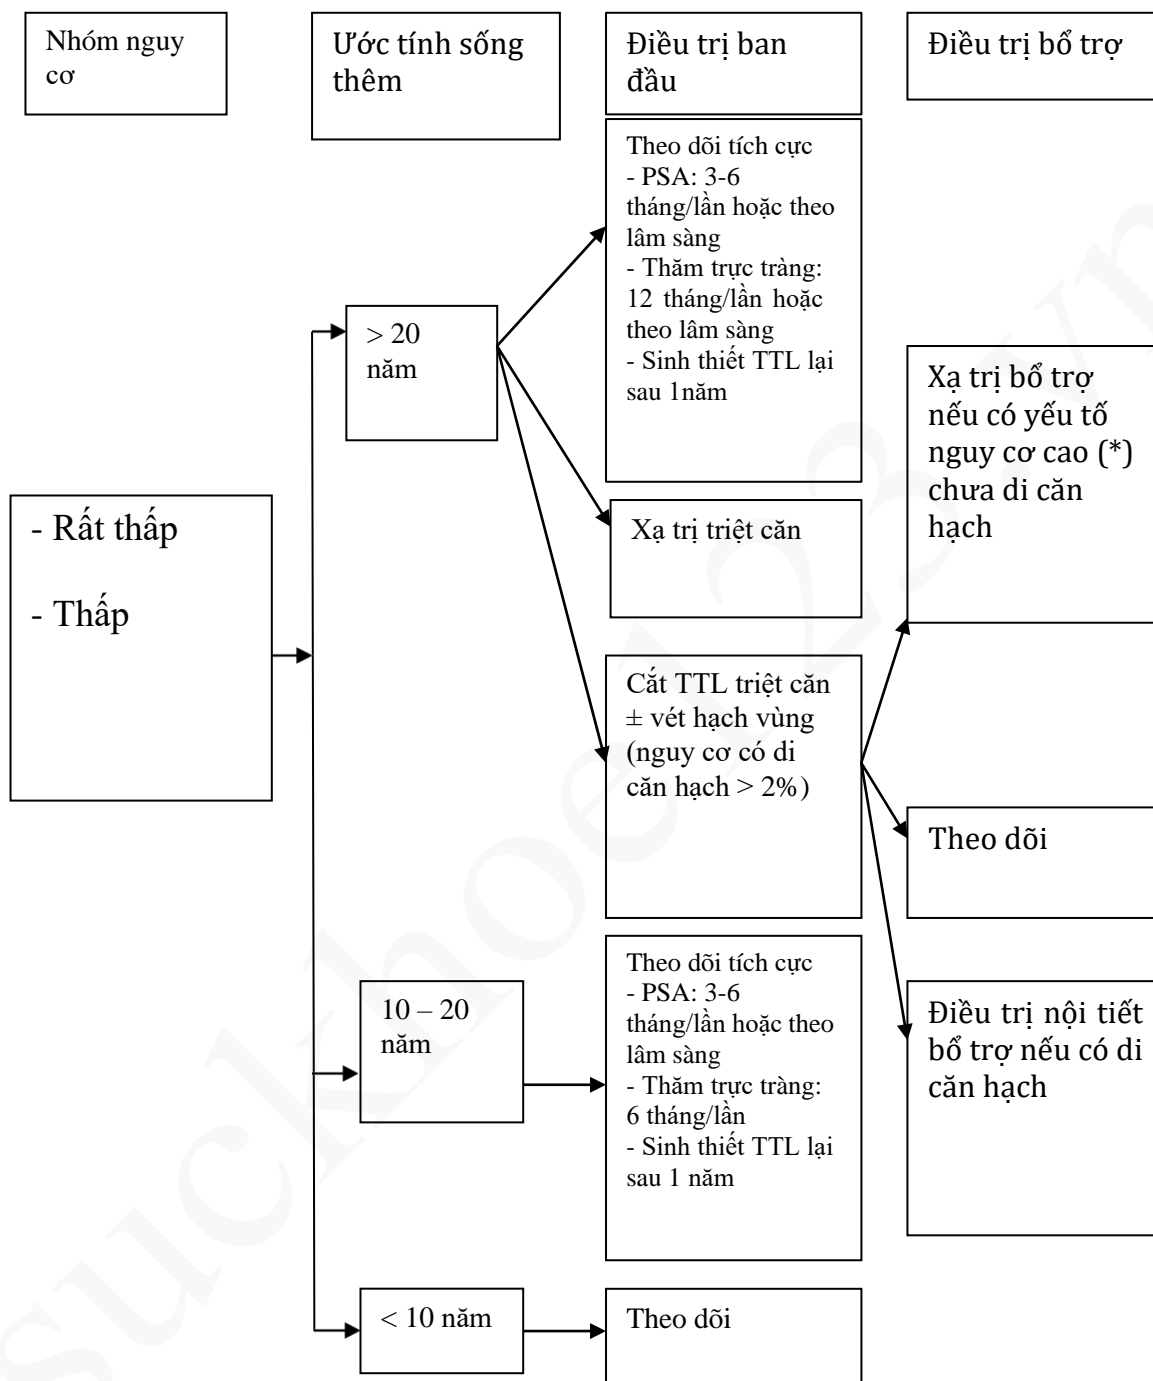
Nhóm nguy cơ

Ước tính sống thêm

Điều trị ban đầu

Điều trị bổ trợ

- Rất thấp

- Thấp

> 20 năm

Theo dõi tích cực
- PSA: 3-6 tháng/lần hoặc theo lâm sàng
- Thăm trực tràng: 12 tháng/lần hoặc theo lâm sàng
- Sinh thiết TTL lại sau 1năm

Xạ trị triệt căn

Cắt TTL triệt căn ± vét hạch vùng (nguy cơ có di căn hạch > 2%)

Xạ trị bổ trợ nếu có yếu tố nguy cơ cao (*) chưa di căn hạch

Theo dõi

Điều trị nội tiết bổ trợ nếu có di căn hạch

10 – 20 năm

Theo dõi tích cực
- PSA: 3-6 tháng/lần hoặc theo lâm sàng
- Thăm trực tràng: 6 tháng/lần
- Sinh thiết TTL lại sau 1 năm

< 10 năm

Theo dõi